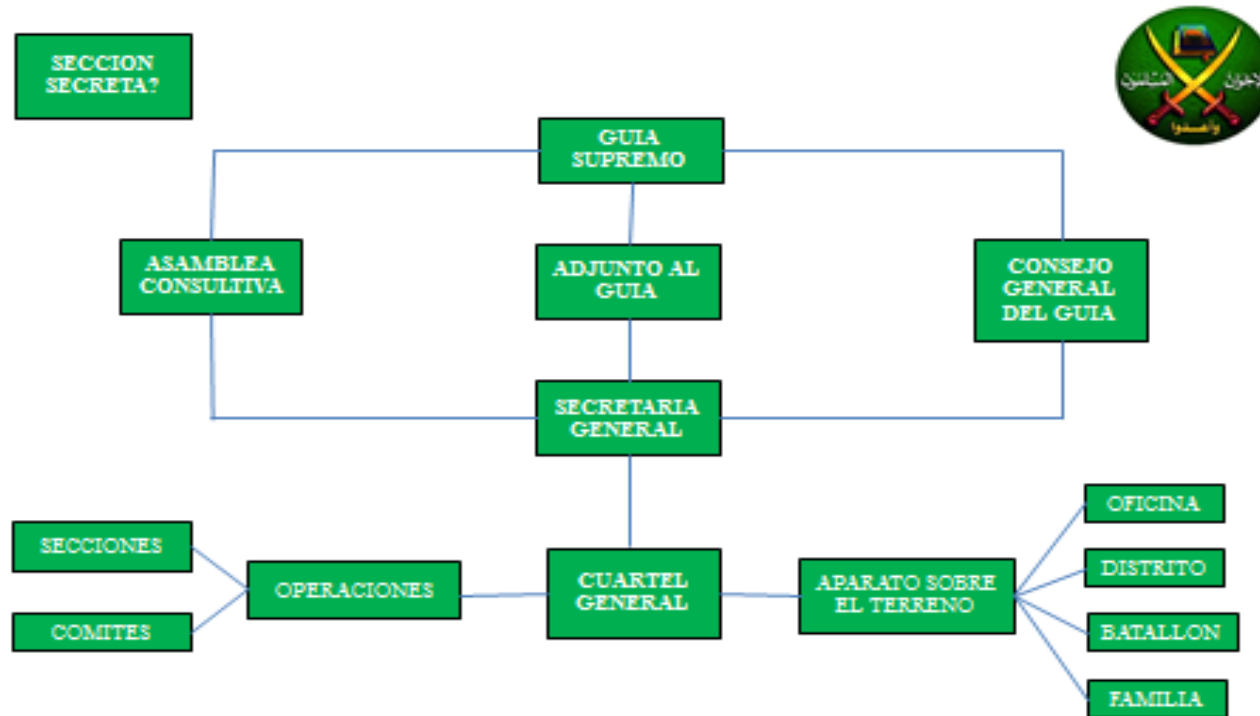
SECCION SECRETA?

الإخوان المسلمون
وأعدوا

GUIA SUPREMO

ASAMBLEA CONSULTIVA

ADJUNTO AL GUIA

CONSEJO GENERAL DEL GUIA

SECRETARIA GENERAL

SECCIONES

COMITES

OPERACIONES

CUARTEL GENERAL

APARATO SOBRE EL TERRENO

OFICINA

DISTRITO

BATALLON

FAMILIA